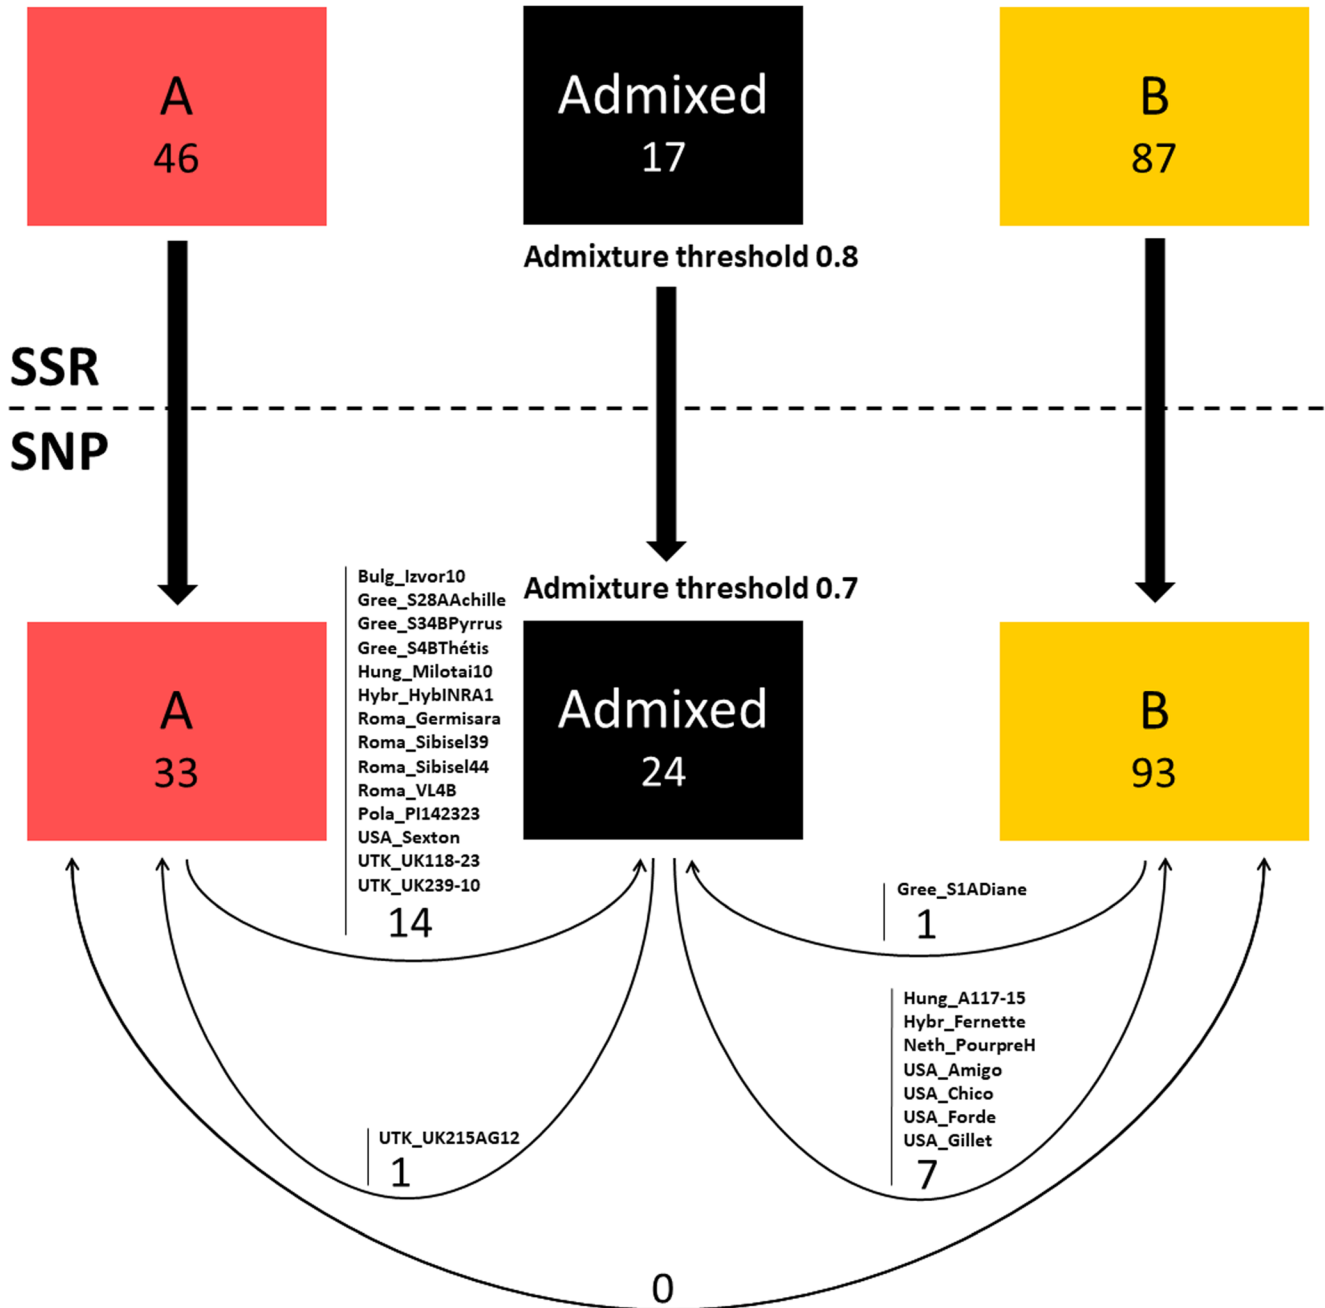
A
46

Admixed
17

B
87

Admixture threshold 0.8

SSR

SNP

Admixture threshold 0.7

A
33

Bulg_Izvor10
Gree_S28AAchille
Gree_S34BPyrrus
Gree_S4BThétis
Hung_Milotai10
Hybr_HybINRA1
Roma_Germisara
Roma_Sibisel39
Roma_Sibisel44
Roma_VL4B
Pola_PI142323
USA_Sexton
UTK_UK118-23
UTK_UK239-10
14

Admixed
24

B
93

Gree_S1ADiane
1

Hung_A117-15
Hybr_Fernette
Neth_PourpreH
USA_Amigo
USA_Chico
USA_Forde
USA_Gillet
7

UTK_UK215AG12
1

0